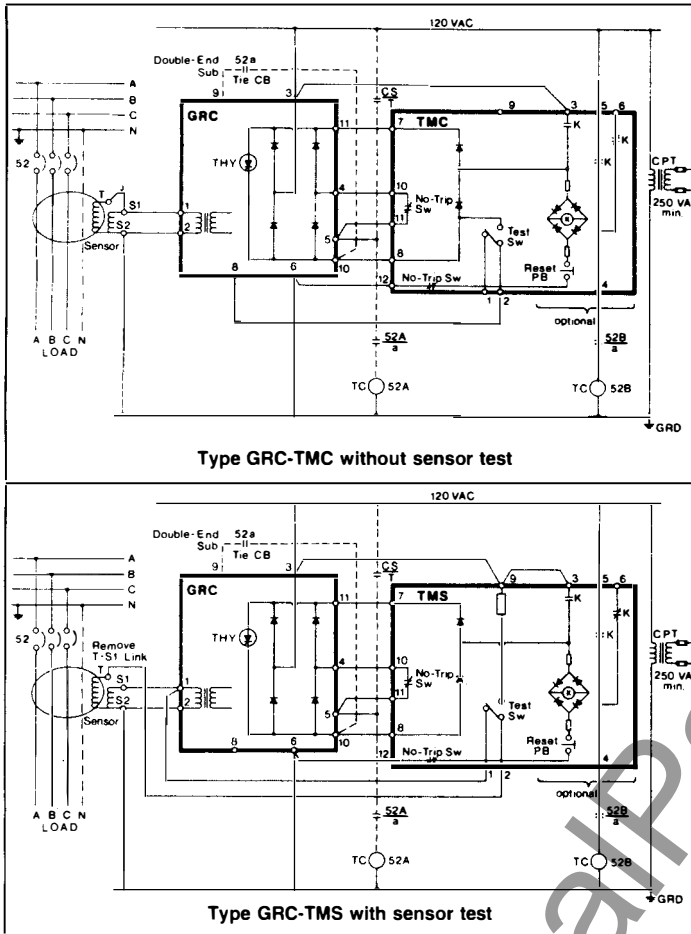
120 VAC

Double-End Sub

52a

Tie CB

9

3

A

B

C

N

GRC

CS

T

9

3

5

6

11

7

TMC

K

K

K

CPT

250 VA min.

52

THY

T

J

S1

S2

1

2

Sensor

4

10

No-Trip Sw

11

5

8

Test Sw

10

Reset PB

8

6

12

No-Trip Sw

1

2

4

optional

A B C N

LOAD

$\frac{52A}{a}$

$\frac{52B}{a}$

TC

52A

TC

52B

GRD

Type GRC-TMC without sensor test

120 VAC

Double-End Sub

52a

Tie CB

9

3

A

B

C

N

GRC

CS

T

9

3

5

6

11

7

TMS

K

K

K

CPT

250 VA min.

52

THY

Remove T-S1 Link

T

S1

S2

1

2

Sensor

4

10

No-Trip Sw

11

5

8

Test Sw

10

Reset PB

8

6

12

No-Trip Sw

1

2

4

optional

A B C N

LOAD

$\frac{52A}{a}$

$\frac{52B}{a}$

TC

52A

TC

52B

GRD

Type GRC-TMS with sensor test